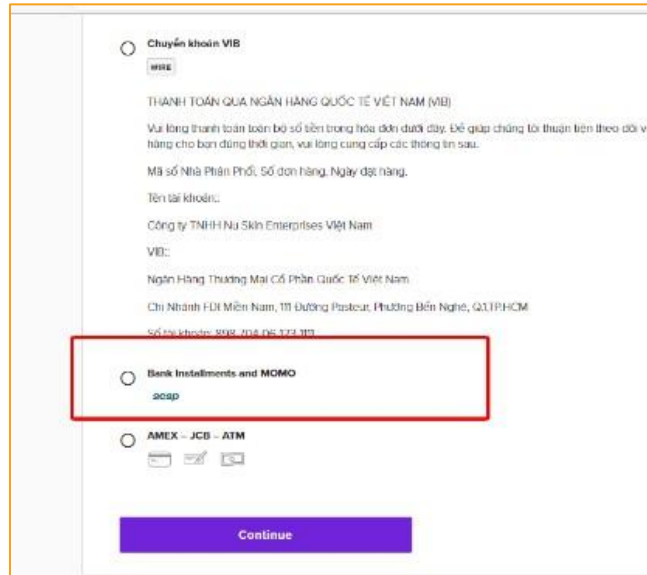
Chuyển khoản VIB

WIRE

THANH TOÁN QUA NGÂN HÀNG QUỐC TẾ VIỆT NAM (VIB)

Vui lòng thanh toán toàn bộ số tiền trong hóa đơn dưới đây. Để giúp chúng tôi thuận tiện theo dõi v hàng cho bạn đúng thời gian, vui lòng cung cấp các thông tin sau.

Mã số Nhà Phân Phối, Số đơn hàng, Ngày đặt hàng.

Tên tài khoản:

Công ty TNHH Nu Skin Enterprises Việt Nam

VIB:

Ngân Hàng Thương Mại Cổ Phần Quốc Tế Việt Nam

Chi Nhánh FDI Miền Nam, 111 Đường Pasteur, Phường Bến Nghé, Q.1,TP.HCM

Số tài khoản: 898 704 06 123 113

Bank Installments and MOMO

acsp

AMEX – JCB – ATM

Continue